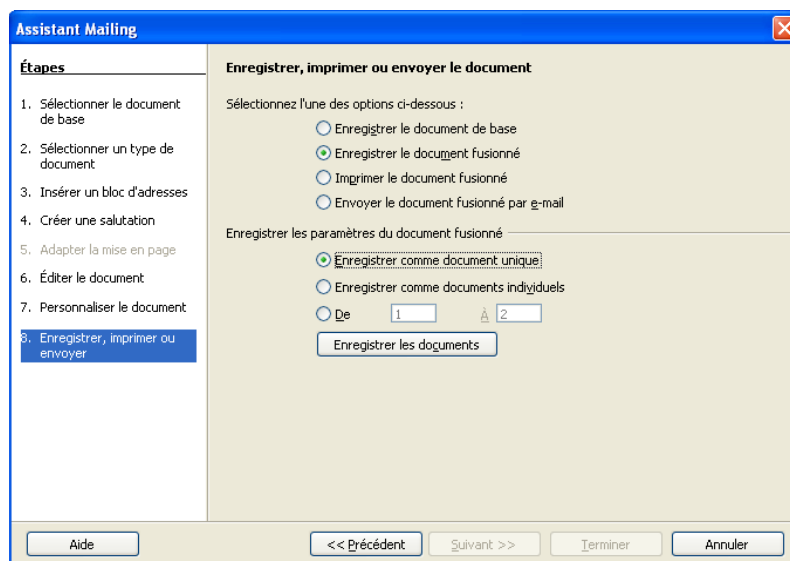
Assistant Mailing

Étapes

1. Sélectionner le document de base
2. Sélectionner un type de document
3. Insérer un bloc d'adresses
4. Créer une salutation
5. Adapter la mise en page
6. Éditer le document
7. Personnaliser le document
8. Enregistrer, imprimer ou envoyer

Enregistrer, imprimer ou envoyer le document

Sélectionnez l'une des options ci-dessous :

Enregistrer le document de base
Enregistrer le document fusionné
Imprimer le document fusionné
Envoyer le document fusionné par e-mail

Enregistrer les paramètres du document fusionné

Enregistrer comme document unique
Enregistrer comme documents individuels
De 1 À 2

Enregistrer les documents

Aide
<< Précédent
Suivant >>
Terminer
Annuler